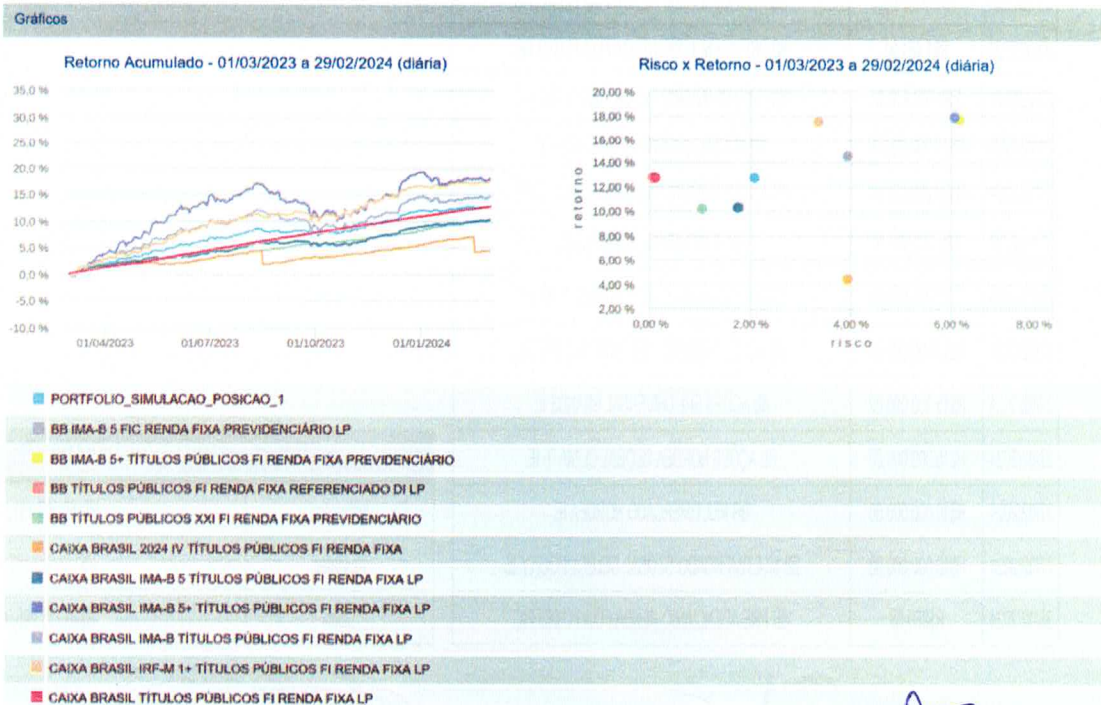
Gráficos

Retorno Acumulado - 01/03/2023 a 29/02/2024 (diária)

35,0 %
30,0 %
25,0 %
20,0 %
15,0 %
10,0 %
5,0 %
0,0 %
-5,0 %
-10,0 %

01/04/2023 01/07/2023 01/10/2023 01/01/2024

Risco x Retorno - 01/03/2023 a 29/02/2024 (diária)

20,00 %
18,00 %
16,00 %
14,00 %
12,00 %
10,00 %
8,00 %
6,00 %
4,00 %
2,00 %

retorno

0,00 % 2,00 % 4,00 % 6,00 % 8,00 %

risco

PORTFOLIO_SIMULACAO_POSICAO_1
BB IMA-B 5 FIC RENDA FIXA PREVIDENCIÁRIO LP
BB IMA-B 5+ TÍTULOS PÚBLICOS FI RENDA FIXA PREVIDENCIÁRIO
BB TÍTULOS PÚBLICOS FI RENDA FIXA REFERENCIADO DI LP
BB TÍTULOS PÚBLICOS XXI FI RENDA FIXA PREVIDENCIÁRIO
CAIXA BRASIL 2024 IV TÍTULOS PÚBLICOS FI RENDA FIXA
CAIXA BRASIL IMA-B 5 TÍTULOS PÚBLICOS FI RENDA FIXA LP
CAIXA BRASIL IMA-B 5+ TÍTULOS PÚBLICOS FI RENDA FIXA LP
CAIXA BRASIL IMA-B TÍTULOS PÚBLICOS FI RENDA FIXA LP
CAIXA BRASIL IRF-M 1+ TÍTULOS PÚBLICOS FI RENDA FIXA LP
CAIXA BRASIL TÍTULOS PÚBLICOS FI RENDA FIXA LP